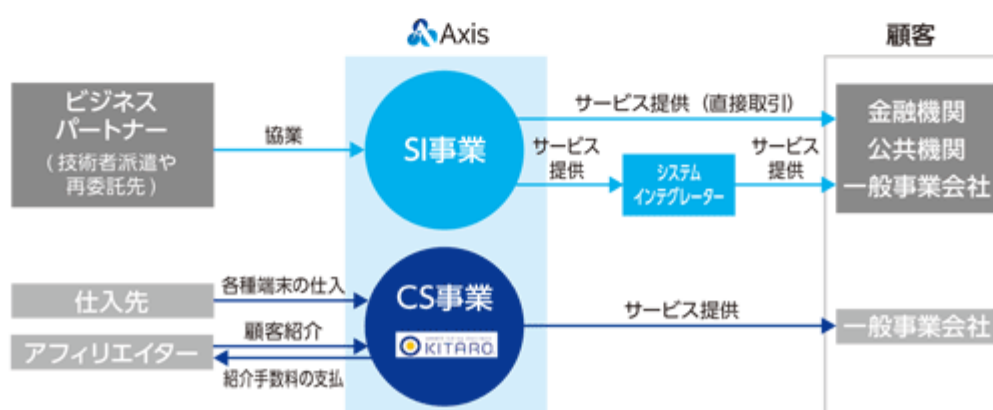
Axis

顧客

ビジネスパートナー
（技術者派遣や再委託先）

協業

SI事業

サービス提供（直接取引）

サービス提供

システムインテグレーター

サービス提供

金融機関
公共機関
一般事業会社

仕入先

各種端末の仕入

CS事業

KITARO

サービス提供

一般事業会社

アフィリエイター

顧客紹介

紹介手数料の支払